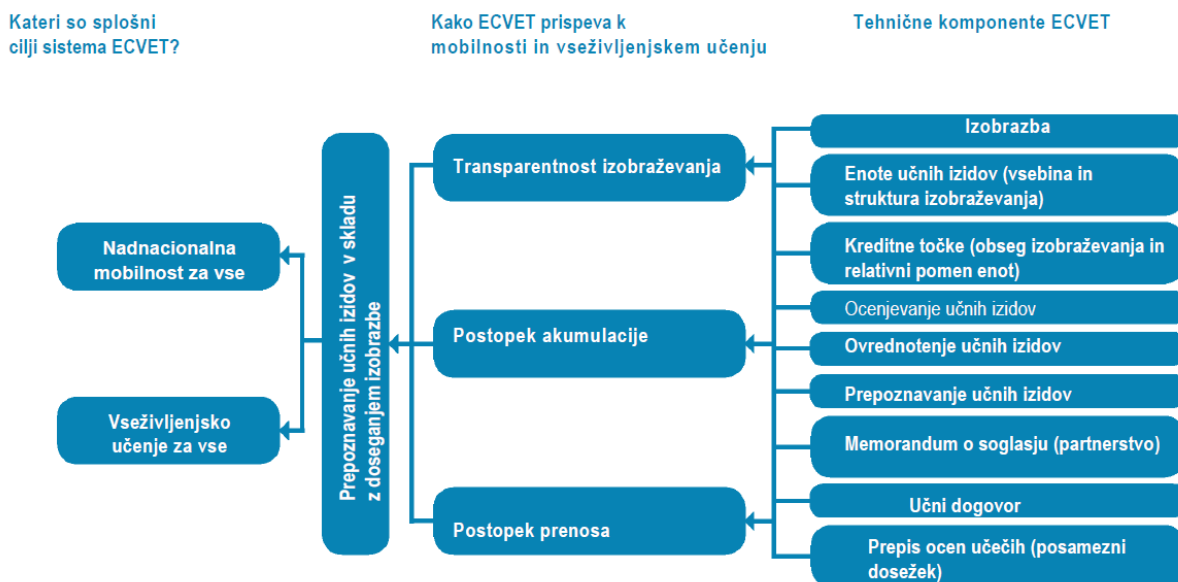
Kateri so splošni cilji sistema ECVET?

Kako ECVET prispeva k mobilnosti in vseživljenjskem učenju

Tehnične komponente ECVET

Nadnacionalna mobilnost za vse

Vseživljenjsko učenje za vse

Prepoznavanje učnih izidov v skladu z doseganjem izobrazbe

Transparentnost izobraževanja

Postopek akumulacije

Postopek prenosa

Izobrazba

Enote učnih izidov (vsebina in struktura izobraževanja)

Kreditne točke (obseg izobraževanja in relativni pomen enot)

Ocenjevanje učnih izidov

Ovrednotenje učnih izidov

Prepoznavanje učnih izidov

Memorandum o soglasju (partnerstvo)

Učni dogovor

Prepis ocen učečih (posamezni dosežek)